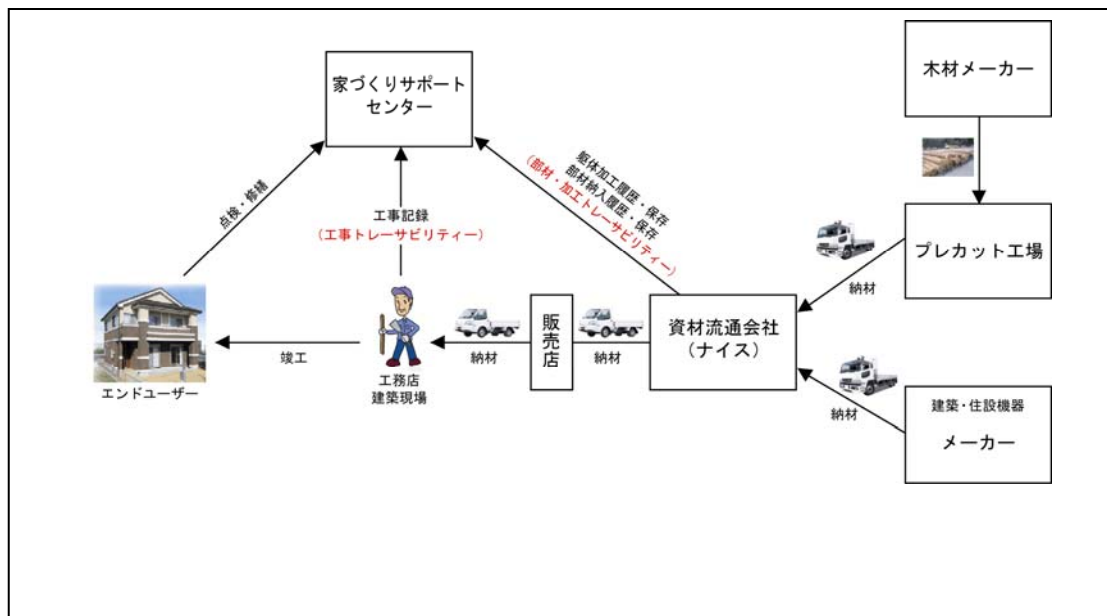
家づくりサポートセンター

木材メーカー

点検・修繕

工事記録
（工事トレーサビリティー）

躯体加工履歴・保存
部材納入履歴・保存
（部材・加工トレーサビリティー）

プレカット工場

納材

エンドユーザー

竣工

工務店
建築現場

納材

販売店

納材

資材流通会社
（ナイス）

納材

建築・住設機器
メーカー